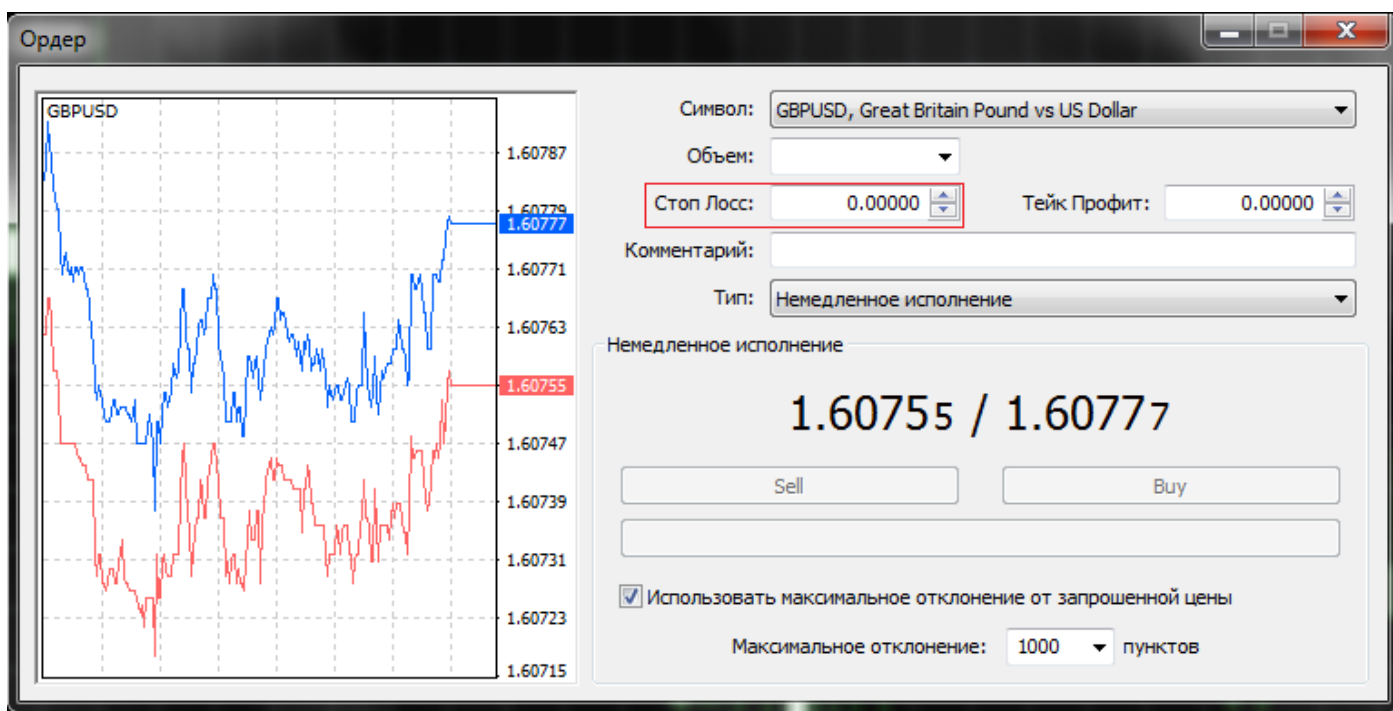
Ордер

GBPUSD

1.60787
1.60779
1.60777
1.60771
1.60763
1.60755
1.60747
1.60739
1.60731
1.60723
1.60715

Символ: GBPUSD, Great Britain Pound vs US Dollar

Объем:

Стоп Лосс: 0.00000

Тейк Профит: 0.00000

Комментарий:

Тип: Немедленное исполнение

Немедленное исполнение

1.60755 / 1.60777

Sell

Buy

Использовать максимальное отклонение от запрошенной цены

Максимальное отклонение: 1000 пунктов